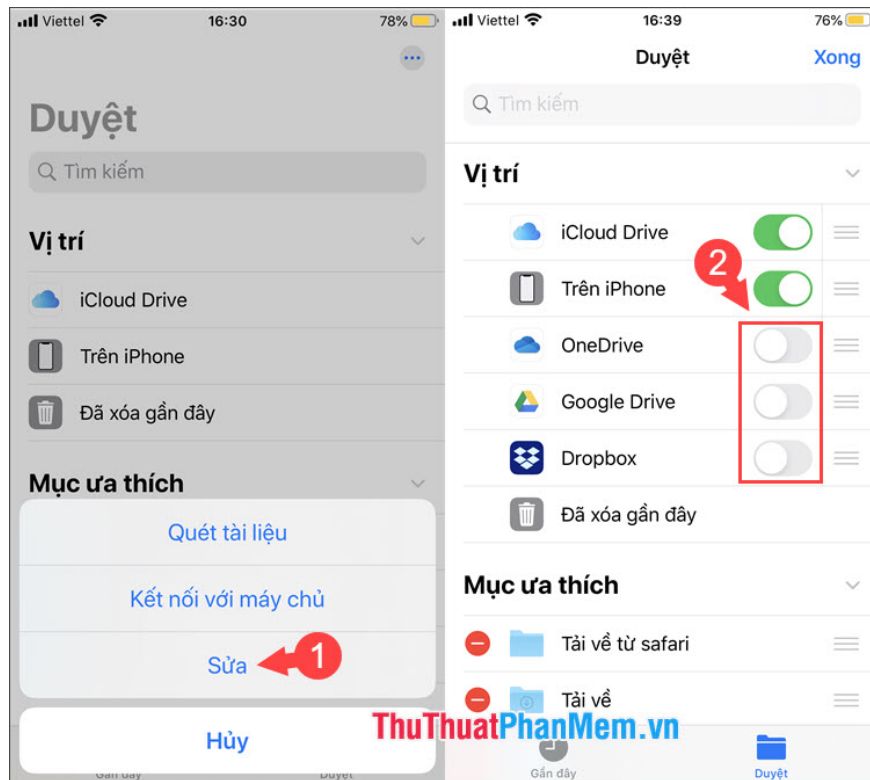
Viettel 16:30 78%

Duyệt

Tìm kiếm

Vị trí

iCloud Drive

Trên iPhone

Đã xóa gần đây

Mục ưa thích

Quét tài liệu

Kết nối với máy chủ

Sửa

1

Hủy

Gần đây Duyệt

Viettel 16:39 76%

Duyệt Xong

Tìm kiếm

Vị trí

iCloud Drive

Trên iPhone

2

OneDrive

Google Drive

Dropbox

Đã xóa gần đây

Mục ưa thích

Tải về từ safari

Tải về

ThuThuatPhanMem.vn

Gần đây Duyệt